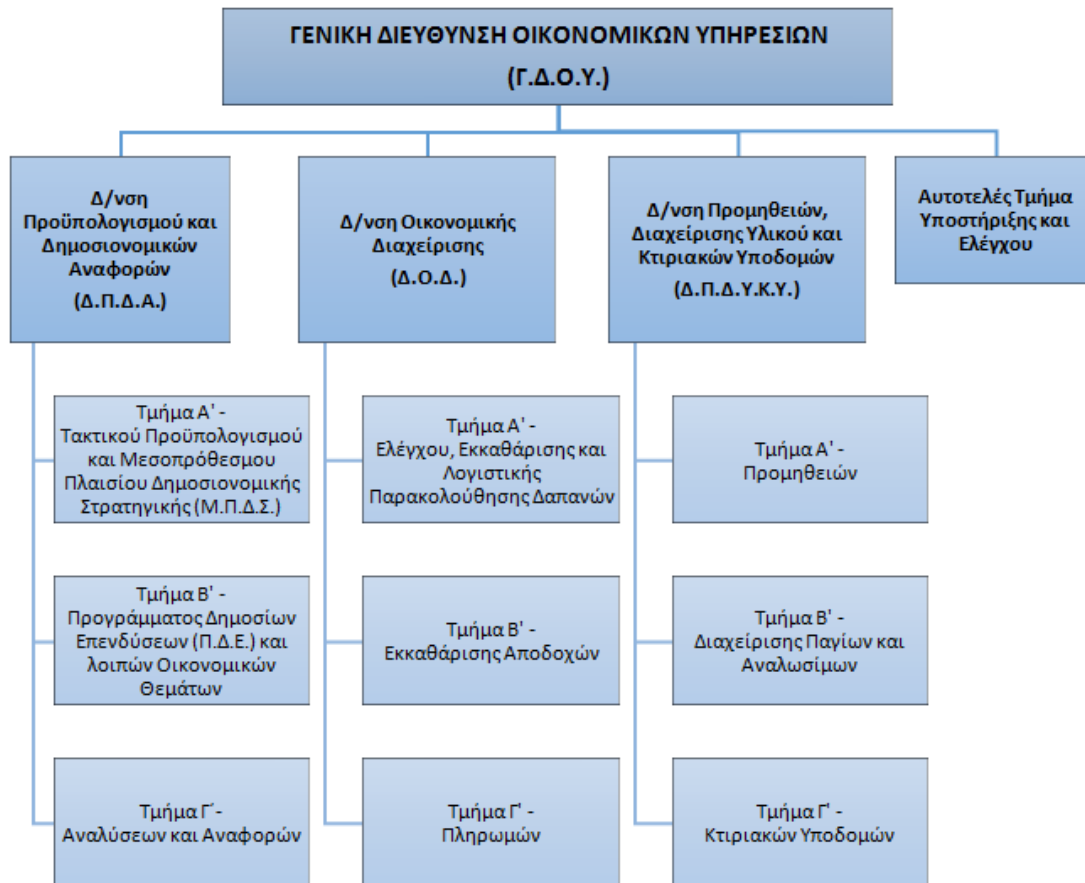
ΓΕΝΙΚΗ ΔΙΕΥΘΥΝΣΗ ΟΙΚΟΝΟΜΙΚΩΝ ΥΠΗΡΕΣΙΩΝ
(Γ.Δ.Ο.Υ.)

Δ/νση Προϋπολογισμού και Δημοσιονομικών Αναφορών
(Δ.Π.Δ.Α.)

Τμήμα Α' - Τακτικού Προϋπολογισμού και Μεσοπρόθεσμου Πλαισίου Δημοσιονομικής Στρατηγικής (Μ.Π.Δ.Σ.)

Τμήμα Β' - Προγράμματος Δημοσίων Επενδύσεων (Π.Δ.Ε.) και λοιπών Οικονομικών Θεμάτων

Τμήμα Γ΄ - Αναλύσεων και Αναφορών

Δ/νση Οικονομικής Διαχείρισης
(Δ.Ο.Δ.)

Τμήμα Α' - Ελέγχου, Εκκαθάρισης και Λογιστικής Παρακολούθησης Δαπανών

Τμήμα Β' - Εκκαθάρισης Αποδοχών

Τμήμα Γ' - Πληρωμών

Δ/νση Προμηθειών, Διαχείρισης Υλικού και Κτιριακών Υποδομών
(Δ.Π.Δ.Υ.Κ.Υ.)

Τμήμα Α' - Προμηθειών

Τμήμα Β' - Διαχείρισης Παγίων και Αναλωσίμων

Τμήμα Γ' - Κτιριακών Υποδομών

Αυτοτελές Τμήμα Υποστήριξης και Ελέγχου